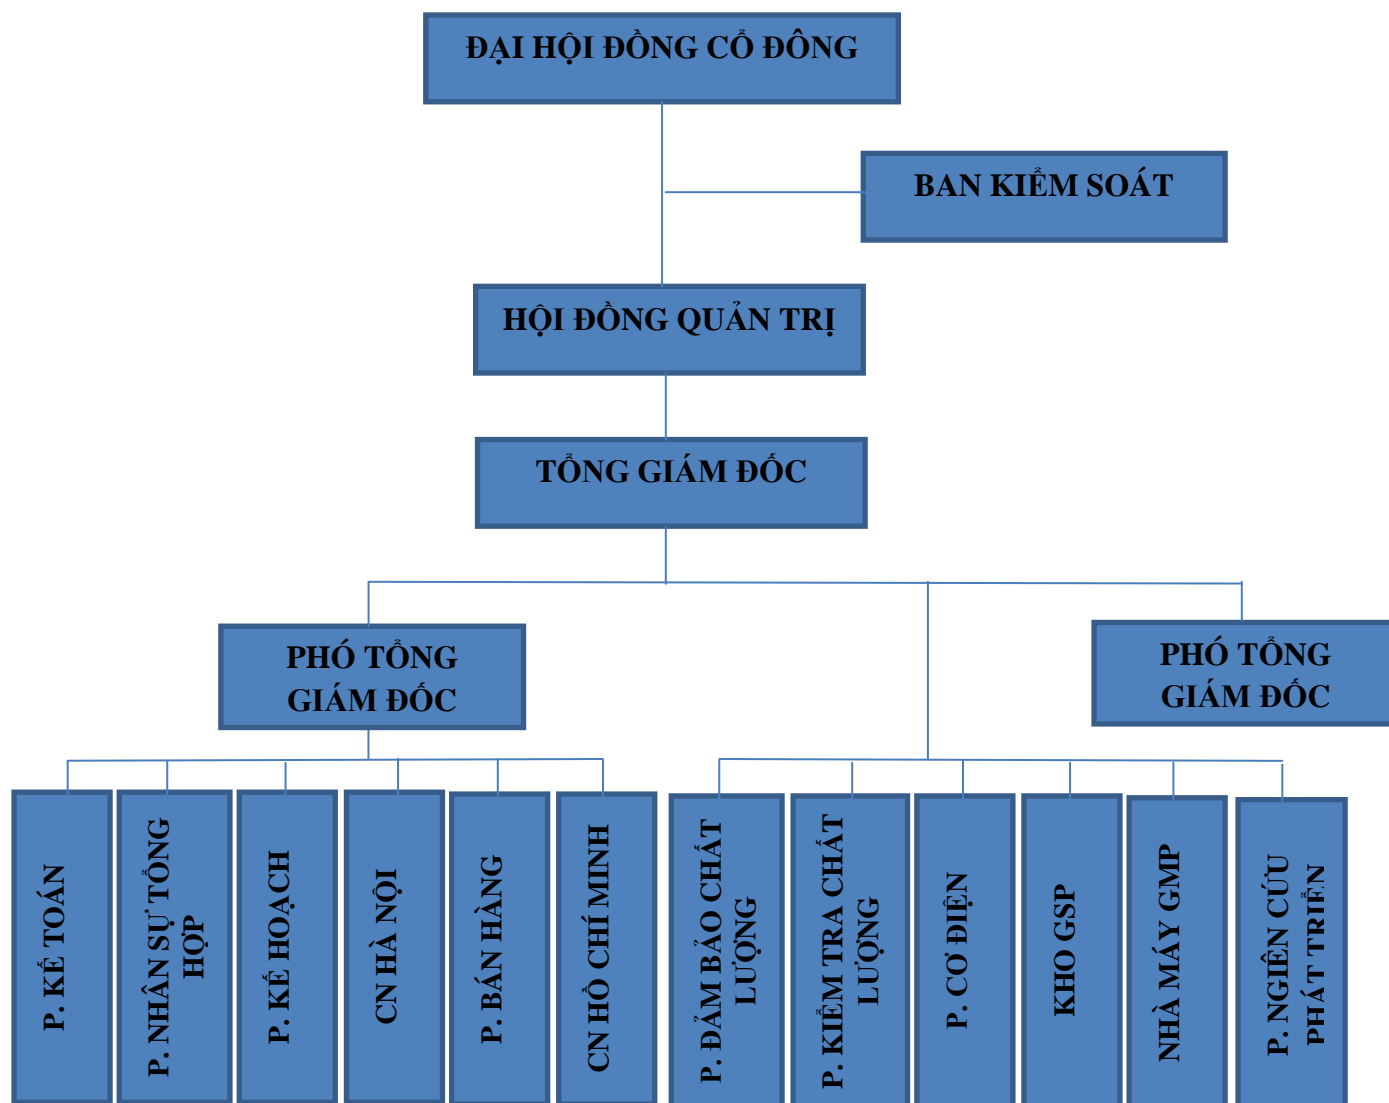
ĐẠI HỘI ĐỒNG CỔ ĐÔNG

BAN KIỂM SOÁT

HỘI ĐỒNG QUẢN TRỊ

TỔNG GIÁM ĐỐC

PHÓ TỔNG GIÁM ĐỐC

PHÓ TỔNG GIÁM ĐỐC

P. KẾ TOÁN

P. NHÂN SỰ TỔNG HỢP

P. KẾ HOẠCH

CN HÀ NỘI

P. BÁN HÀNG

CN HỒ CHÍ MINH

P. ĐẢM BẢO CHẤT LƯỢNG

P. KIỂM TRA CHẤT LƯỢNG

P. CƠ ĐIỆN

KHO GSP

NHÀ MÁY GMP

P. NGHIÊN CỨU PHÁT TRIỂN